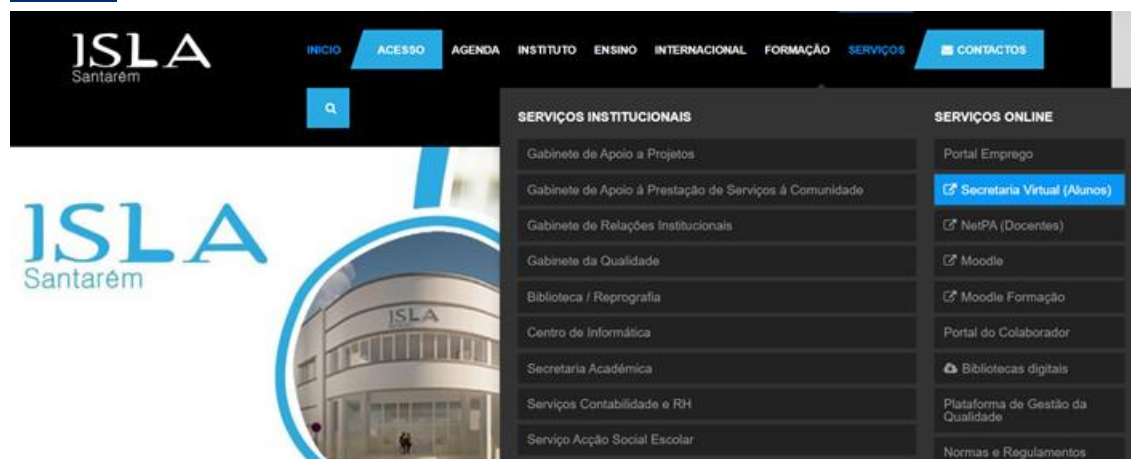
ISLA
Santarém

INICIO ACESSO AGENDA INSTITUTO ENSINO INTERNACIONAL FORMAÇÃO SERVIÇOS CONTACTOS

SERVIÇOS INSTITUCIONAIS
Gabinete de Apoio a Projetos
Gabinete de Apoio à Prestação de Serviços à Comunidade
Gabinete de Relações Institucionais
Gabinete da Qualidade
Biblioteca / Reprografia
Centro de Informática
Secretaria Académica
Serviços Contabilidade e RH
Serviço Acção Social Escolar

SERVIÇOS ONLINE
Portal Emprego
Secretaria Virtual (Alunos)
NetPA (Docentes)
Moodle
Moodle Formação
Portal do Colaborador
Bibliotecas digitais
Plataforma de Gestão da Qualidade
Normas e Regulamentos

ISLA
Santarém

ISLA